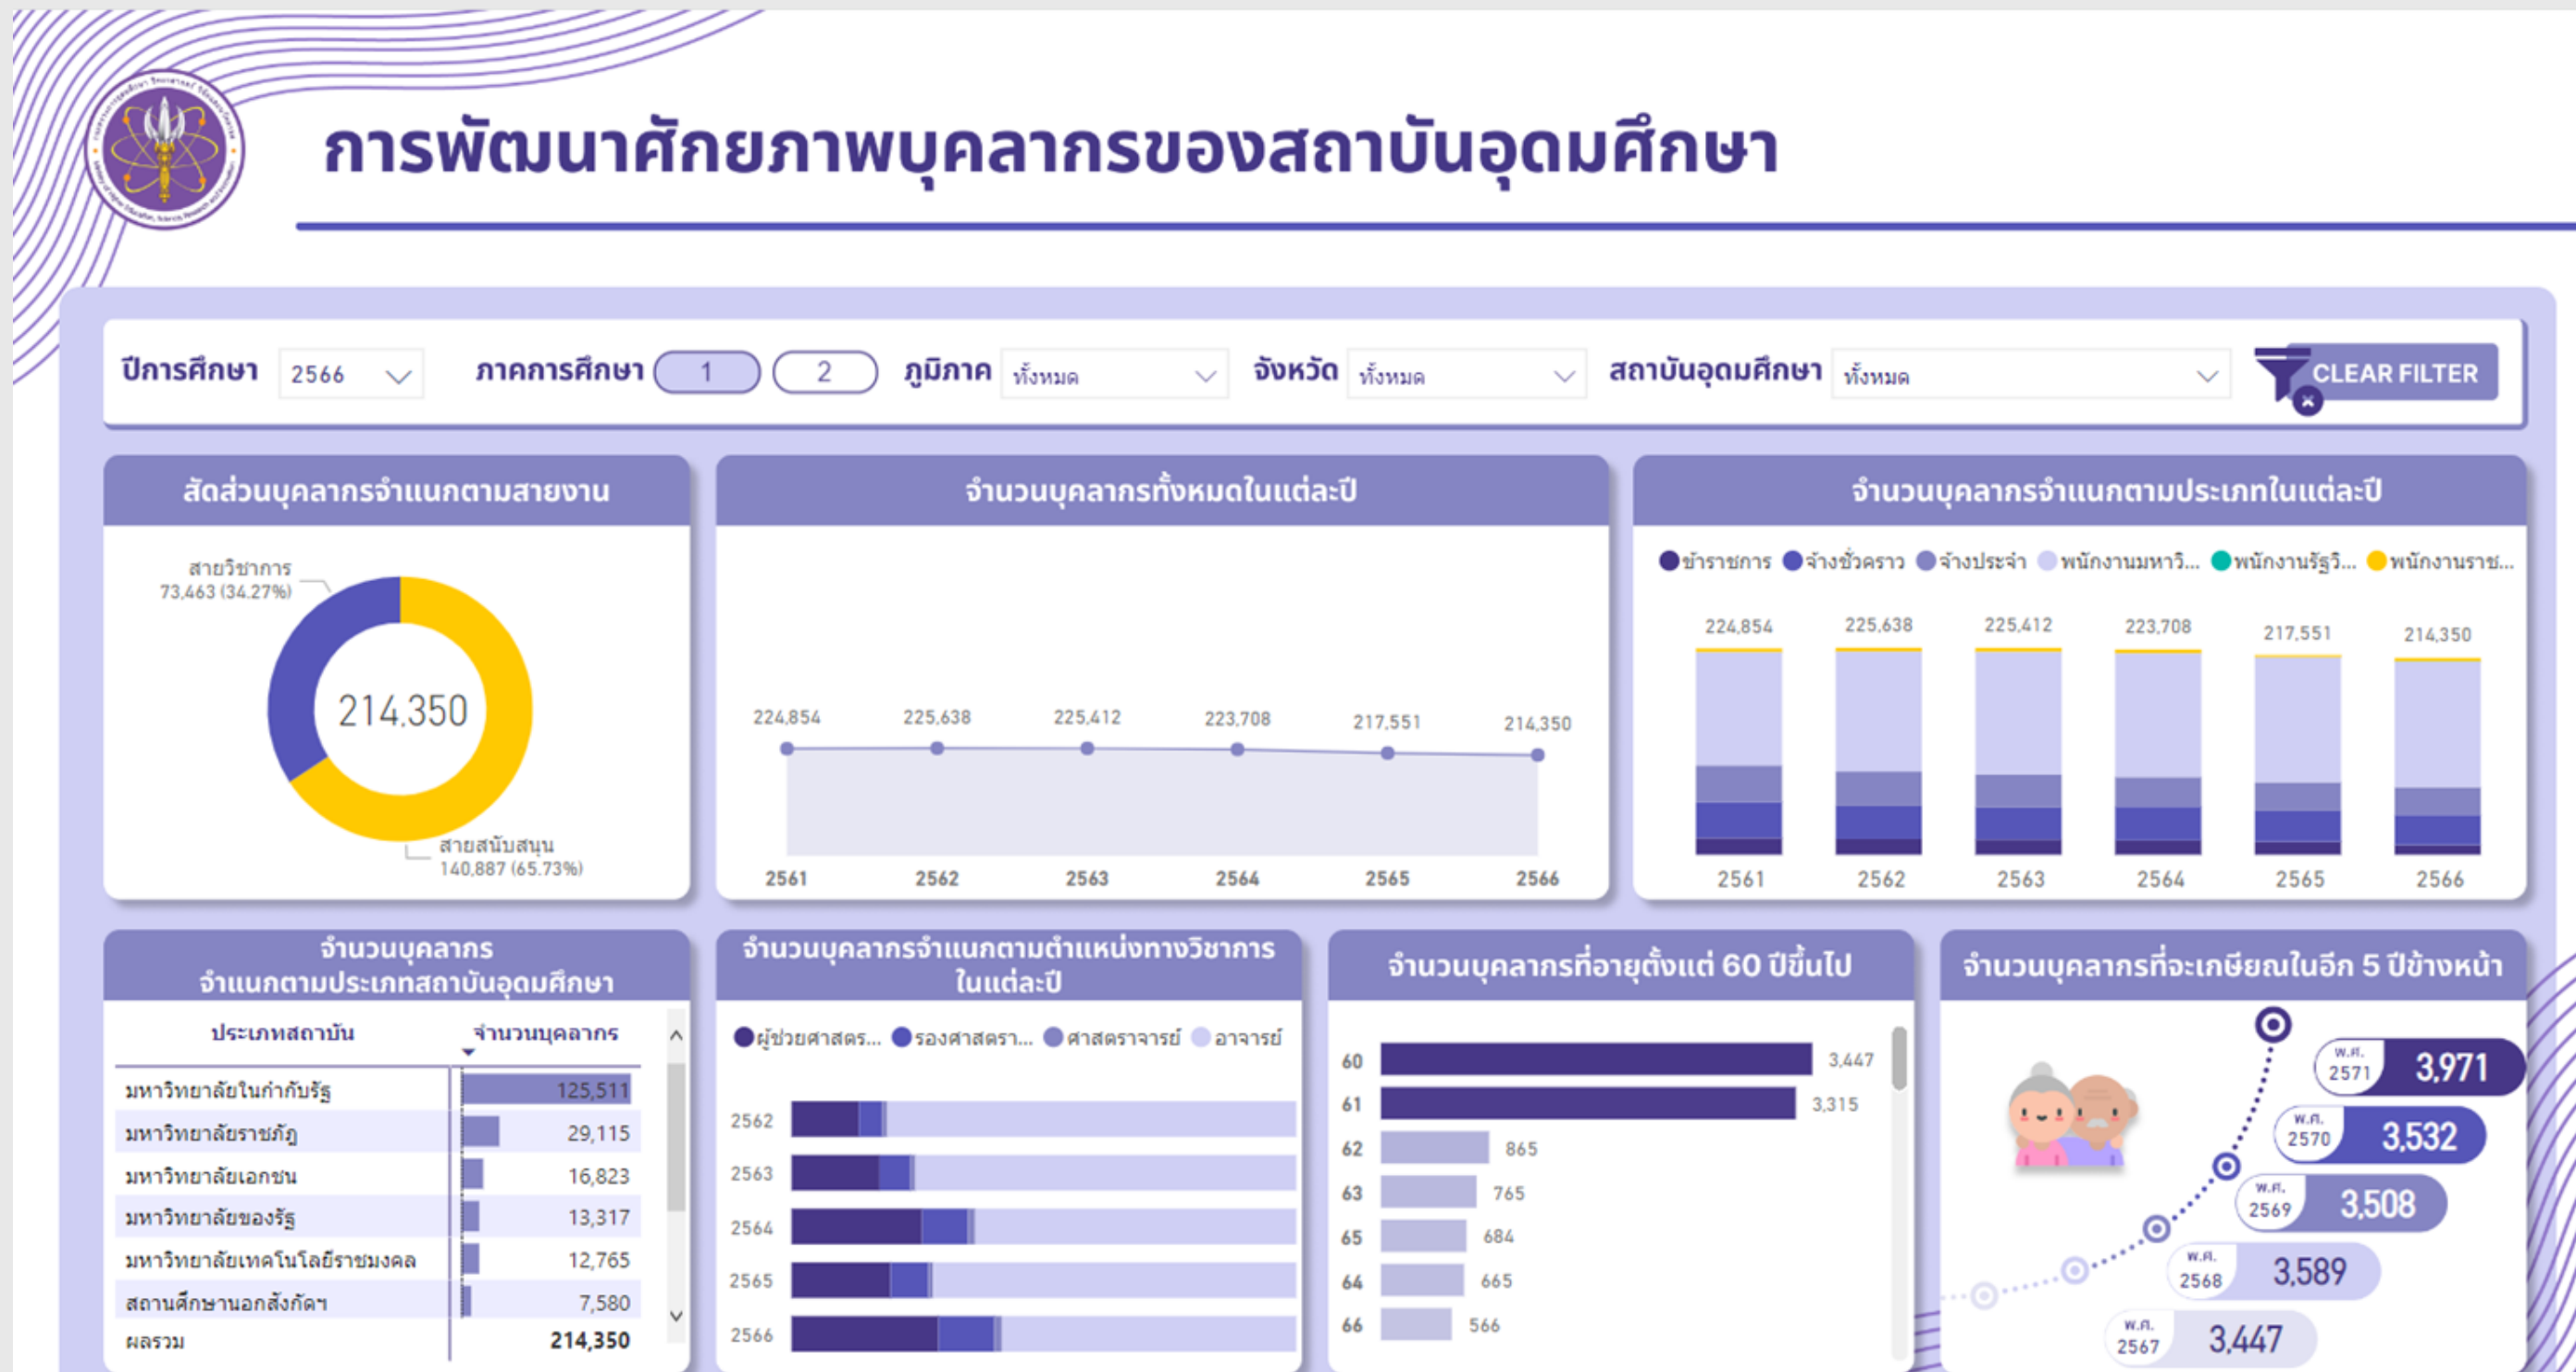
การพัฒนาศักยภาพบุคลากรของสถาบันอุดมศึกษา

ปีการศึกษา 2566
ภาคการศึกษา 1 2
ภูมิภาค ทั้งหมด
จังหวัด ทั้งหมด
สถาบันอุดมศึกษา ทั้งหมด
CLEAR FILTER

สัดส่วนบุคลากรจำแนกตามสายงาน

สายวิชาการ 73,463 (34.27%)
214,350
สายสนับสนุน 140,887 (65.73%)

จำนวนบุคลากรทั้งหมดในแต่ละปี

224,854 225,638 225,412 223,708 217,551 214,350
2561 2562 2563 2564 2565 2566

จำนวนบุคลากรจำแนกตามประเภทในแต่ละปี

ข้าราชการ จ้างชั่วคราว จ้างประจำ พนักงานมหาวิ... พนักงานรัฐวิ... พนักงานราช...
224,854 225,638 225,412 223,708 217,551 214,350
2561 2562 2563 2564 2565 2566

จำนวนบุคลากร
จำแนกตามประเภทสถาบันอุดมศึกษา

| ประเภทสถาบัน | จำนวนบุคลากร |
|---|---|
| มหาวิทยาลัยในกำกับรัฐ | 125,511 |
| มหาวิทยาลัยราชภัฏ | 29,115 |
| มหาวิทยาลัยเอกชน | 16,823 |
| มหาวิทยาลัยของรัฐ | 13,317 |
| มหาวิทยาลัยเทคโนโลยีราชมงคล | 12,765 |
| สถานศึกษานอกสังกัดฯ | 7,580 |
| ผลรวม | 214,350 |

จำนวนบุคลากรจำแนกตามตำแหน่งทางวิชาการในแต่ละปี

ผู้ช่วยศาสตร... รองศาสตรา... ศาสตราจารย์ อาจารย์
2562
2563
2564
2565
2566

จำนวนบุคลากรที่อายุตั้งแต่ 60 ปีขึ้นไป

60 3,447
61 3,315
62 865
63 765
65 684
64 665
66 566

จำนวนบุคลากรที่จะเกษียณในอีก 5 ปีข้างหน้า

พ.ศ. 2571 3,971
พ.ศ. 2570 3,532
พ.ศ. 2569 3,508
พ.ศ. 2568 3,589
พ.ศ. 2567 3,447